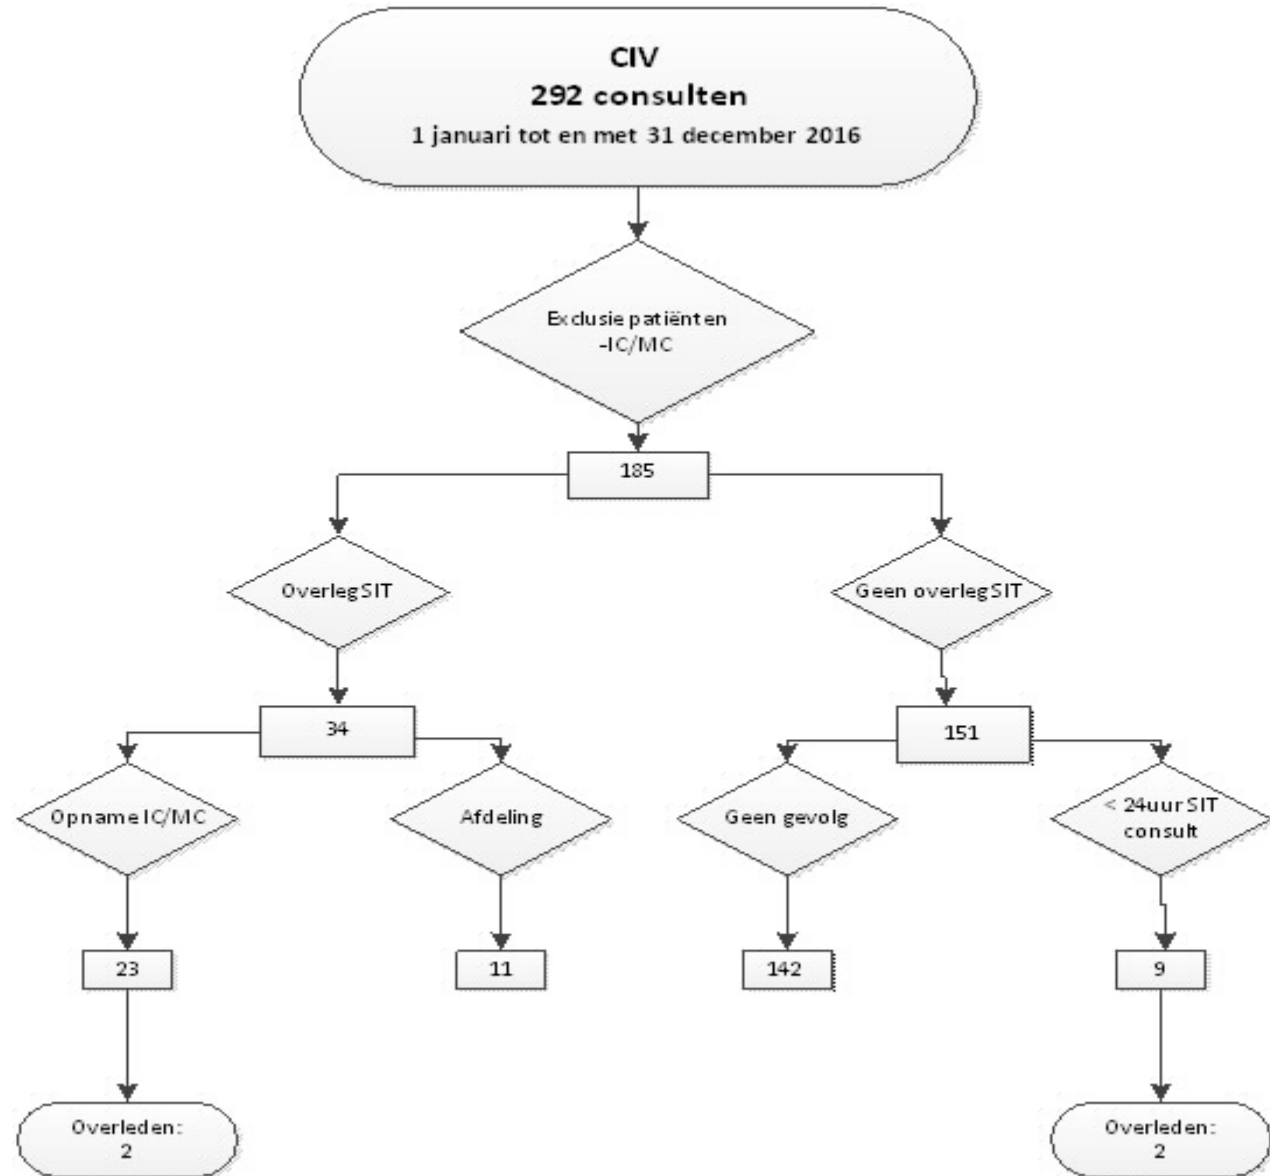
CIV
292 consulten
1 januari tot en met 31 december 2016

Exclusie patiënten
-IC/MC

185

Overleg SIT

Geen overleg SIT

34

151

Opname IC/MC

Afdeling

Geen gevolg

< 24uur SIT consult

23

11

142

9

Overleden:
2

Overleden:
2